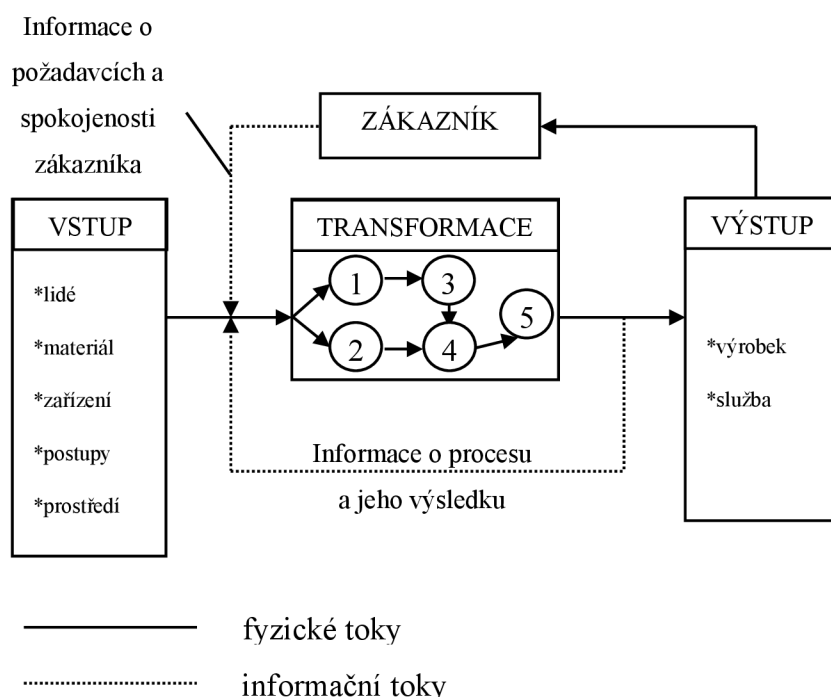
Informace o požadavcích a spokojenosti zákazníka

ZÁKAZNÍK

VSTUP

*lidé

*materiál

*zařízení

*postupy

*prostředí

TRANSFORMACE

1

3

2

4

5

VÝSTUP

*výrobek

*služba

Informace o procesu a jeho výsledku

fyzické toky

informační toky